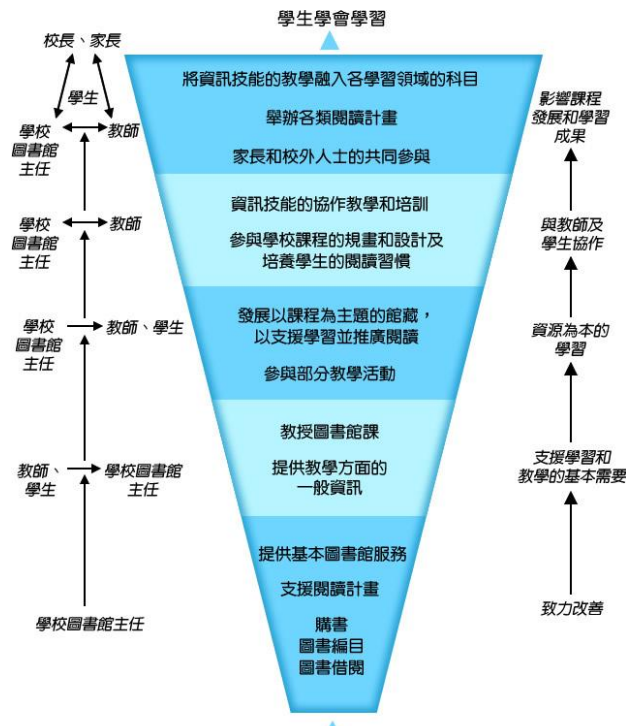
學生學會學習

校長、家長

學生

學校圖書館主任 教師

學校圖書館主任 教師

學校圖書館主任 教師、學生

教師、學生 學校圖書館主任

學校圖書館主任

將資訊技能的教學融入各學習領域的科目

舉辦各類閱讀計畫

家長和校外人士的共同參與

資訊技能的協作教學和培訓

參與學校課程的規畫和設計及培養學生的閱讀習慣

發展以課程為主題的館藏，以支援學習並推廣閱讀

參與部分教學活動

教授圖書館課

提供教學方面的一般資訊

提供基本圖書館服務

支援閱讀計畫

購書
圖書編目
圖書借閱

影響課程發展和學習成果

與教師及學生協作

資源為本的學習

支援學習和教學的基本需要

致力改善